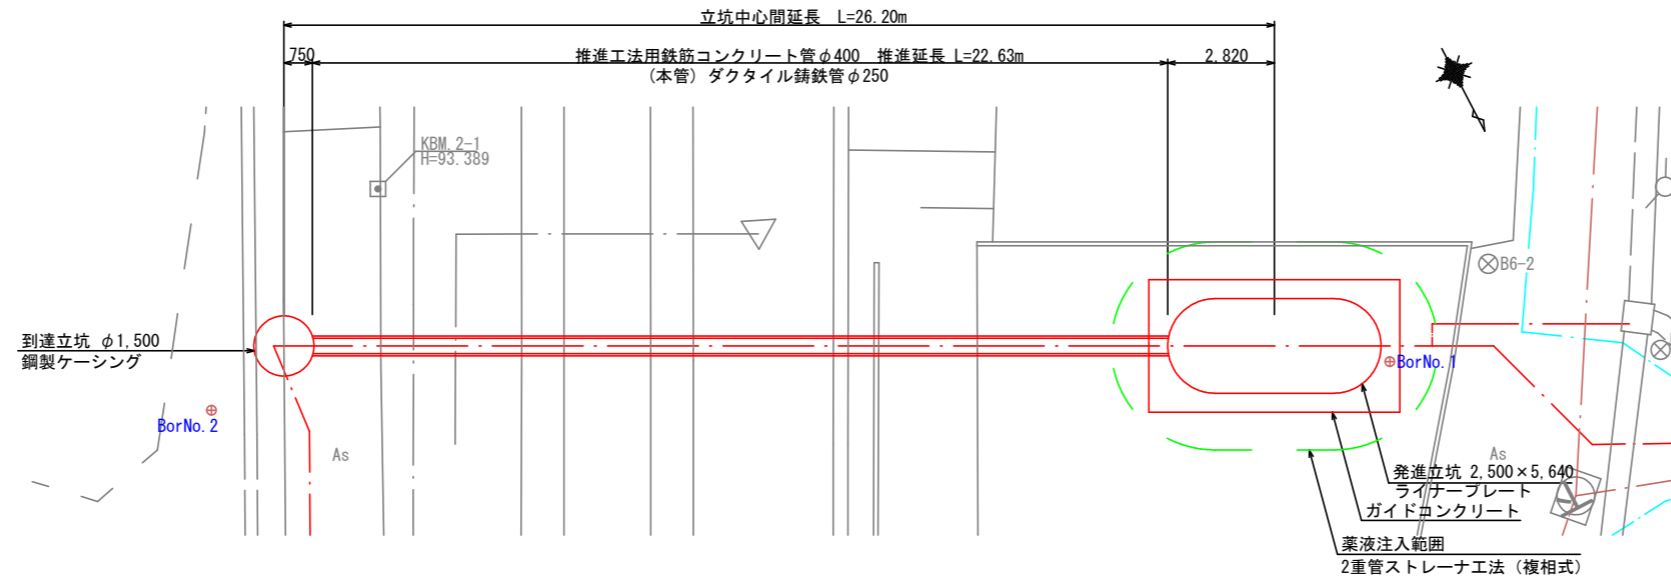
立坑中心間延長 L=26.20m

750

推進工法用鉄筋コンクリート管$\phi$400 推進延長 L=22.63m
（本管）ダクタイル鋳鉄管$\phi$250

2.820

KBM.2-1
H=93.389

B6-2

到達立坑 $\phi$1,500
鋼製ケーシング

BorNo.1

BorNo.2

As

As

発進立坑 2,500×5,640
ライナープレート
ガイドコンクリート

薬液注入範囲
2重管ストレーナ工法（複相式）